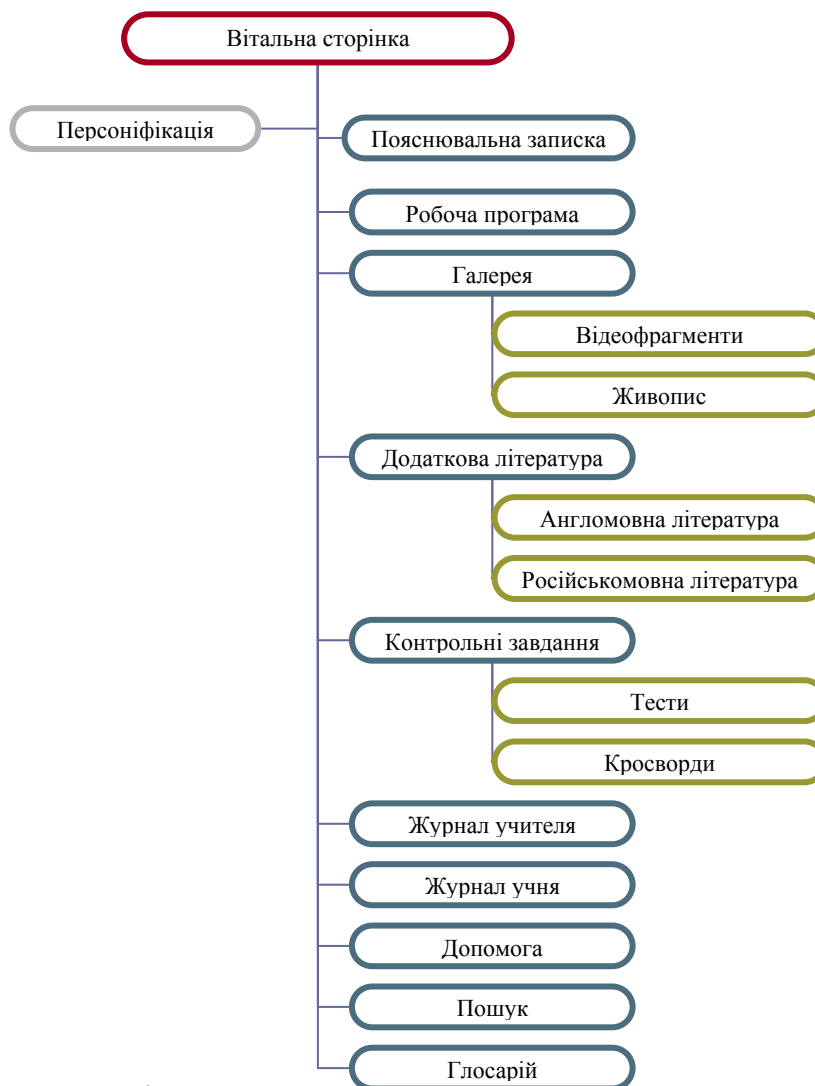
Вітальна сторінка

Персоніфікація

Пояснювальна записка

Робоча програма

Галерея

Відеофрагменти

Живопис

Додаткова література

Англомовна література

Російськомовна література

Контрольні завдання

Тести

Кросворди

Журнал учителя

Журнал учня

Допомога

Пошук

Глосарій